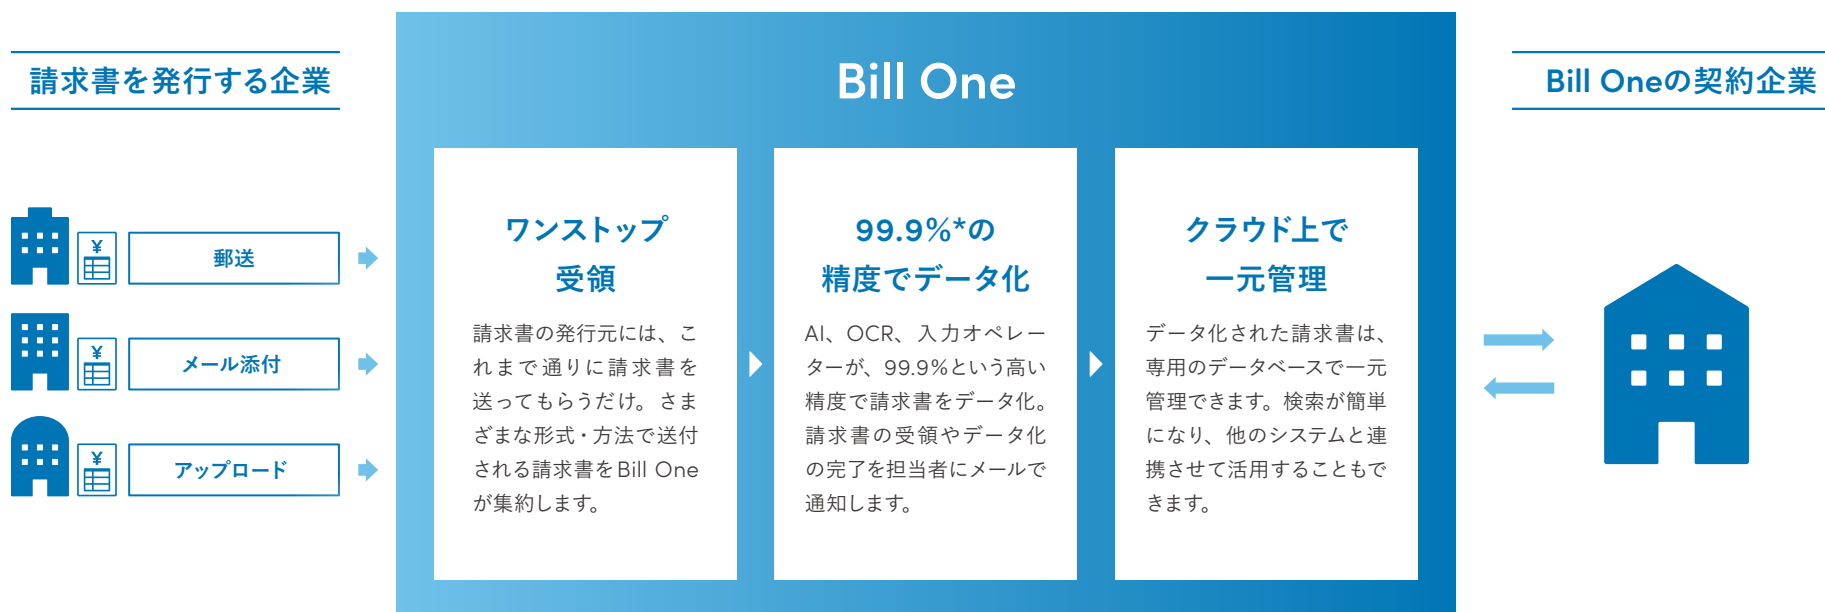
請求書を発行する企業

¥
郵送

¥
メール添付

¥
アップロード

Bill One

ワンストップ
受領

請求書の発行元には、これまで通りに請求書を送ってもらうだけ。さまざまな形式・方法で送付される請求書をBill Oneが集約します。

99.9%*の
精度でデータ化

AI、OCR、入力オペレーターが、99.9%という高い精度で請求書をデータ化。請求書の受領やデータ化の完了を担当者にメールで通知します。

クラウド上で
一元管理

データ化された請求書は、専用のデータベースで一元管理できます。検索が簡単になり、他のシステムと連携させて活用することもできます。

Bill Oneの契約企業